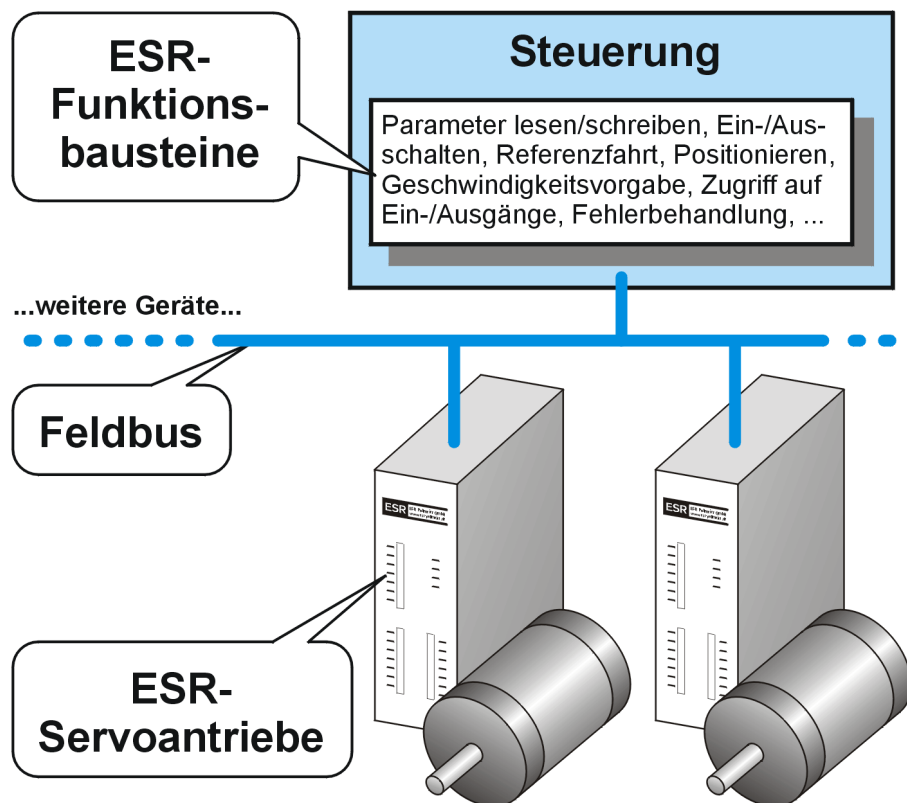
ESR-Funktionsbausteine

Steuerung

Parameter lesen/schreiben, Ein-/Ausschalten, Referenzfahrt, Positionieren, Geschwindigkeitsvorgabe, Zugriff auf Ein-/Ausgänge, Fehlerbehandlung, ...

...weitere Geräte...

Feldbus

ESR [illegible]

ESR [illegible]

ESR-Servoantriebe